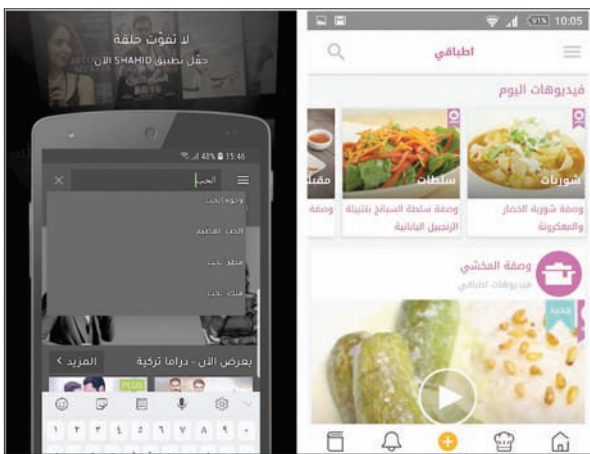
لا تفوّت حلقة
حمّل تطبيق SHAHID الآن

13:46 48%

الحب

وجوه الحب

الحب المستحيل

شاطئ الحب

مداح الحب

يعرض الآن - دراما تركية
المزيد

١ ٢ ٣ ٤ ٥ ٦ ٧ ٨ ٩ ٠

10:05 91%

اطباقي

فيديوهات اليوم

شوربات
وصفة شوربة الخضار والمعكرونة

سلطات
وصفة سلطة السبانخ بتتبيلة الزنجبيل اليابانية

مقبلات
وصفة

وصفة المحشي
فيديوهات اطباقي

جديد